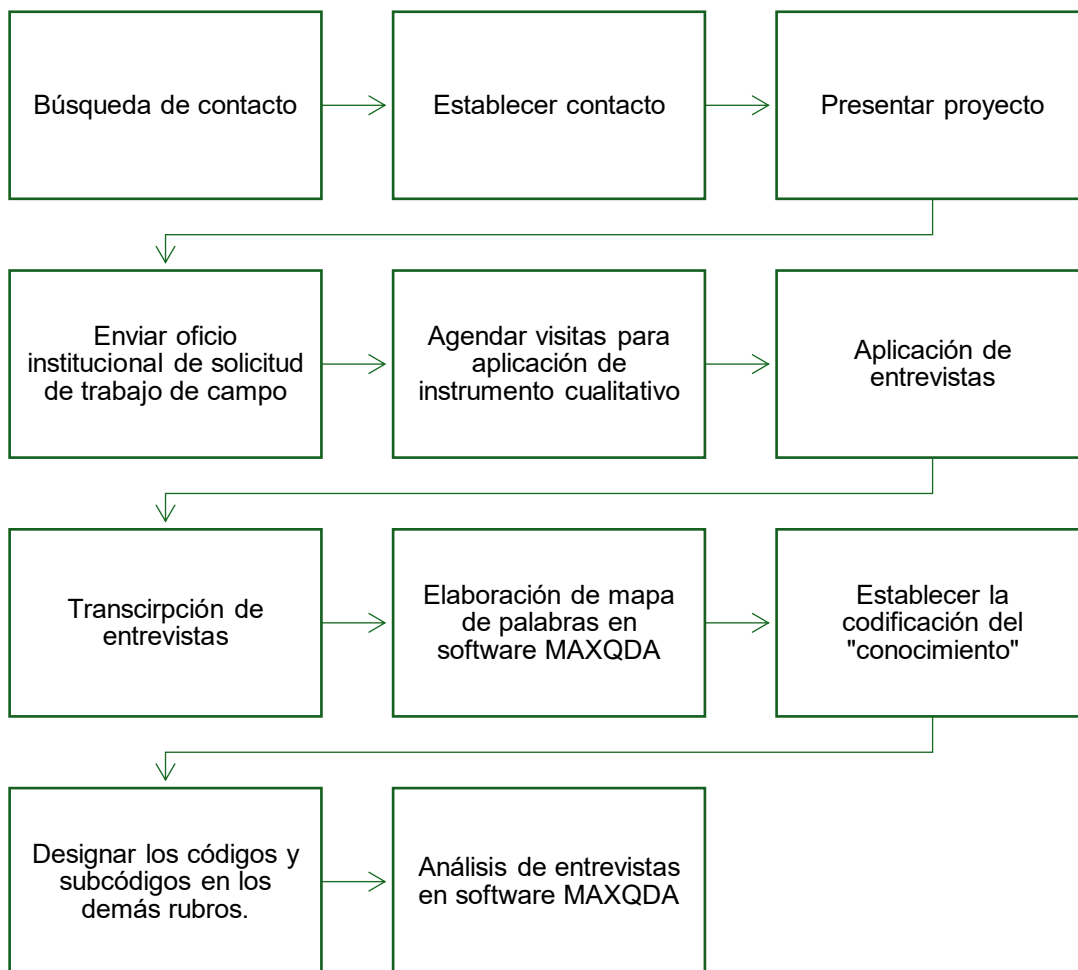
Búsqueda de contacto

Establecer contacto

Presentar proyecto

Enviar oficio institucional de solicitud de trabajo de campo

Agendar visitas para aplicación de instrumento cualitativo

Aplicación de entrevistas

Transcirpción de entrevistas

Elaboración de mapa de palabras en software MAXQDA

Establecer la codificación del "conocimiento"

Designar los códigos y subcódigos en los demás rubros.

Análisis de entrevistas en software MAXQDA